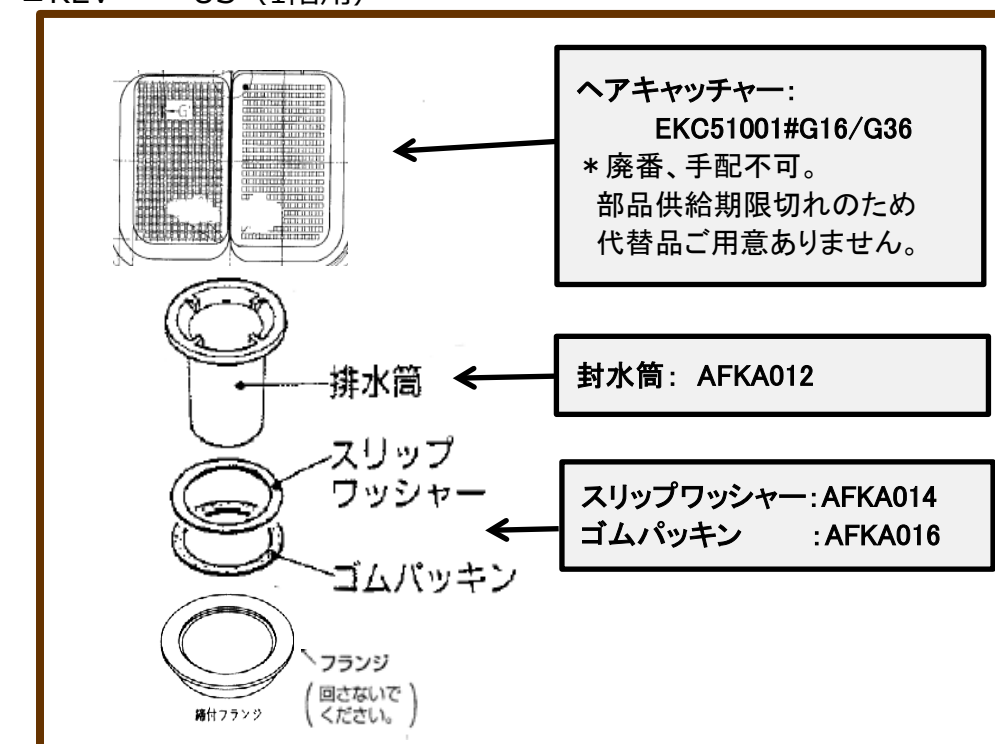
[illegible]

ヘアキャッチャー:
EKC51001#G16/G36
＊廃番、手配不可。
部品供給期限切れのため
代替品ご用意ありません。

排水筒

封水筒: AFKA012

スリップ
ワッシャー

ゴムパッキン

スリップワッシャー:AFKA014
ゴムパッキン :AFKA016

フランジ
(回さないで
ください。)

鋳付フランジ